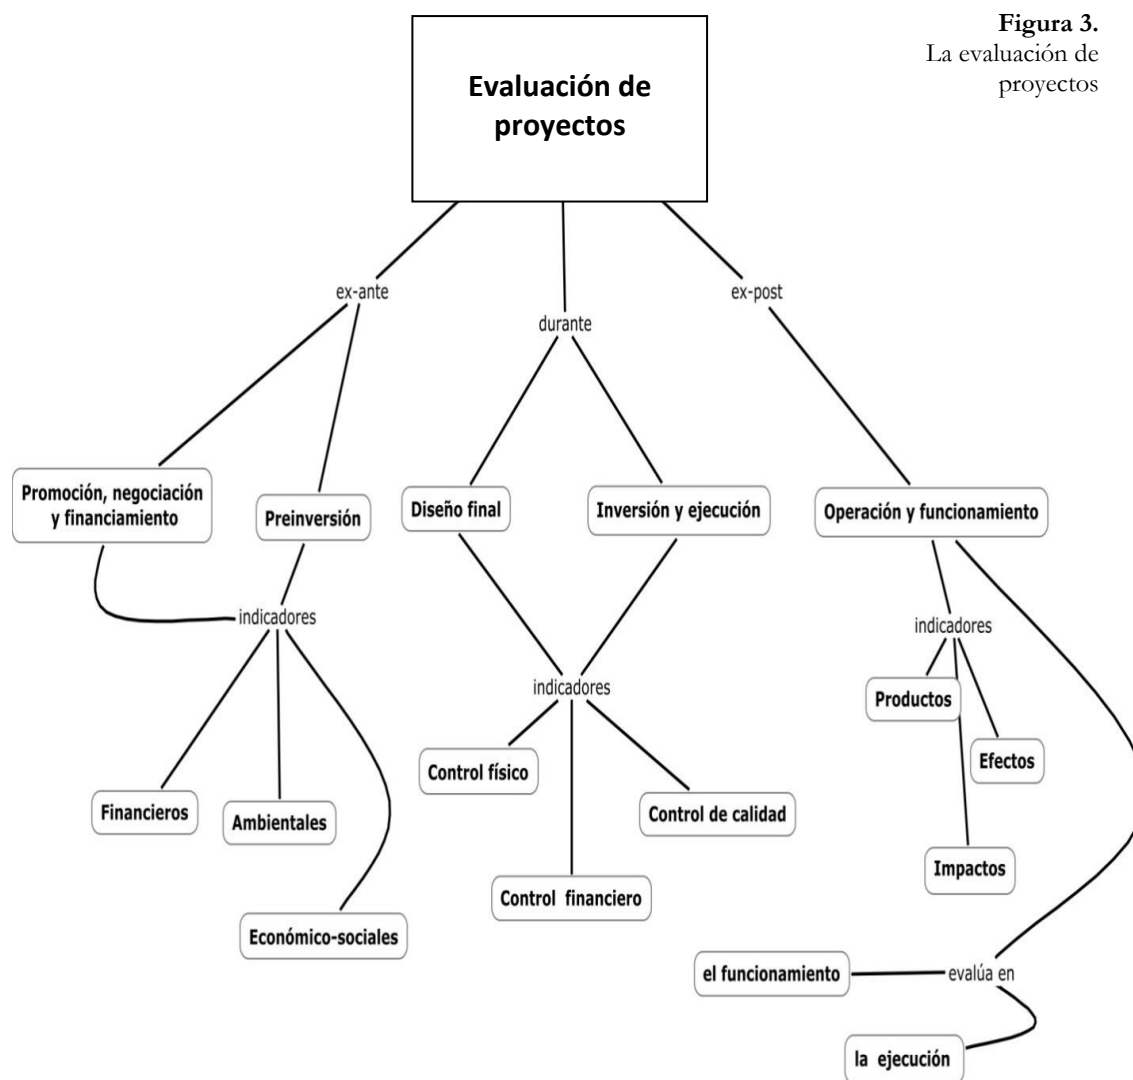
Figura 3.
La evaluación de proyectos

Evaluación de proyectos

ex-ante

durante

ex-post

Promoción, negociación y financiamiento

Preinversión

Diseño final

Inversión y ejecución

Operación y funcionamiento

indicadores

Financieros

Ambientales

Económico-sociales

indicadores

Control físico

Control de calidad

Control financiero

indicadores

Productos

Efectos

Impactos

el funcionamiento

evalúa en

la ejecución